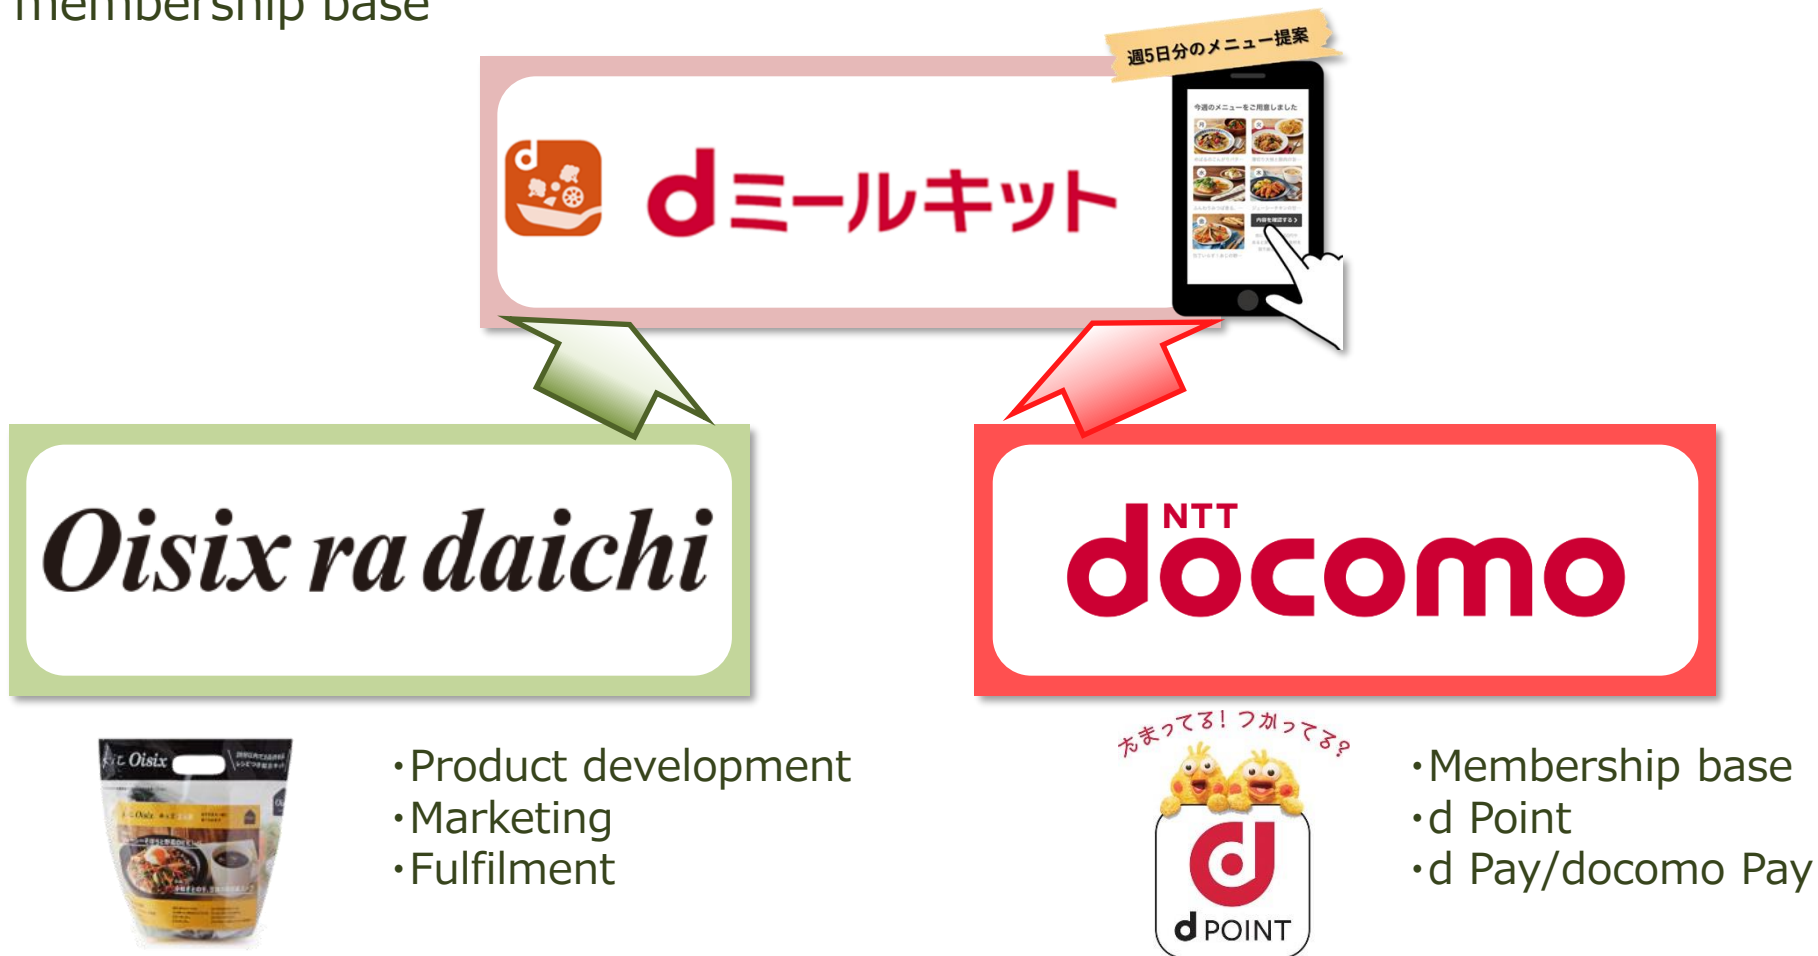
membership base

dミールキット

週5日分のメニュー提案

今週のメニューをご用意しました

Oisix ra daichi

NTT docomo

・Product development
・Marketing
・Fulfilment

たまってる! つかってる?

d POINT

・Membership base
・d Point
・d Pay/docomo Pay